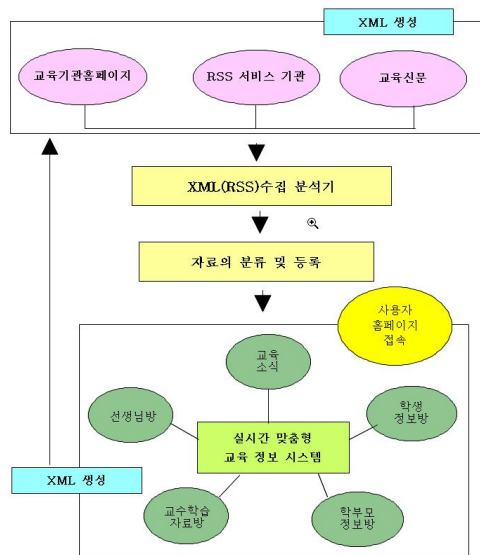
XML 생성

교육기관홈페이지

RSS 서비스 기관

교육신문

XML(RSS)수집 분석기

자료의 분류 및 등록

사용자 홈페이지 접속

교육 소식

선생님방

학생 정보방

실시간 맞춤형 교육 정보 시스템

XML 생성

교수학습 자료방

학부모 정보방